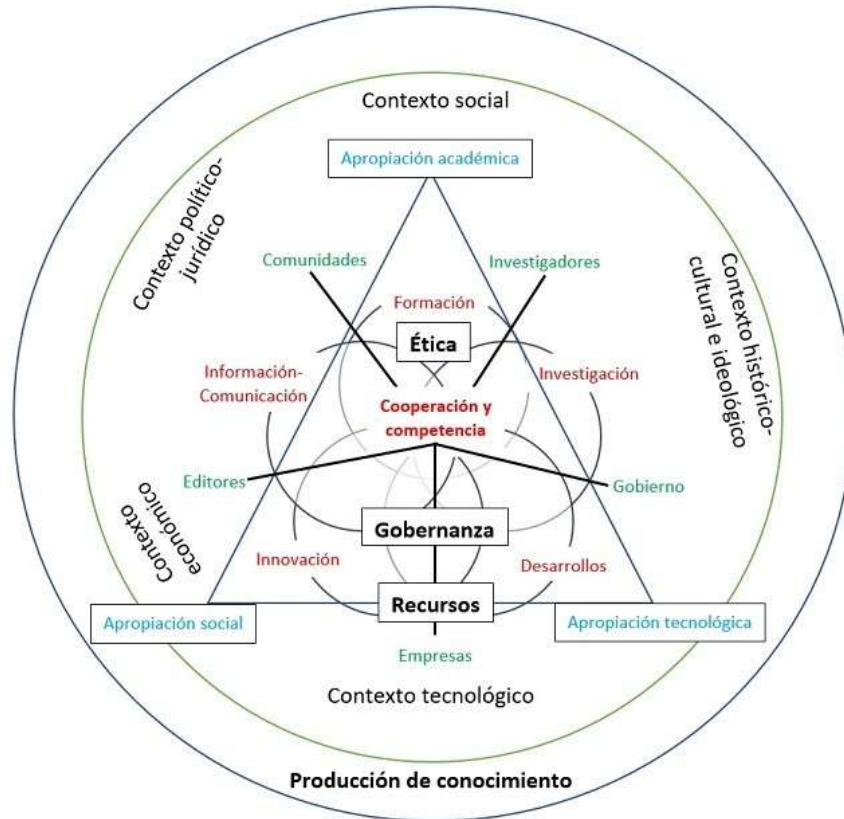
Contexto social

Apropiación académica

Contexto político-jurídico

Contexto histórico-cultural e ideológico

Comunidades

Investigadores

Formación

Ética

Información-Comunicación

Investigación

Cooperación y competencia

Editores

Gobierno

Contexto económico

Gobernanza

Innovación

Desarrollos

Recursos

Apropiación social

Apropiación tecnológica

Empresas

Contexto tecnológico

Producción de conocimiento